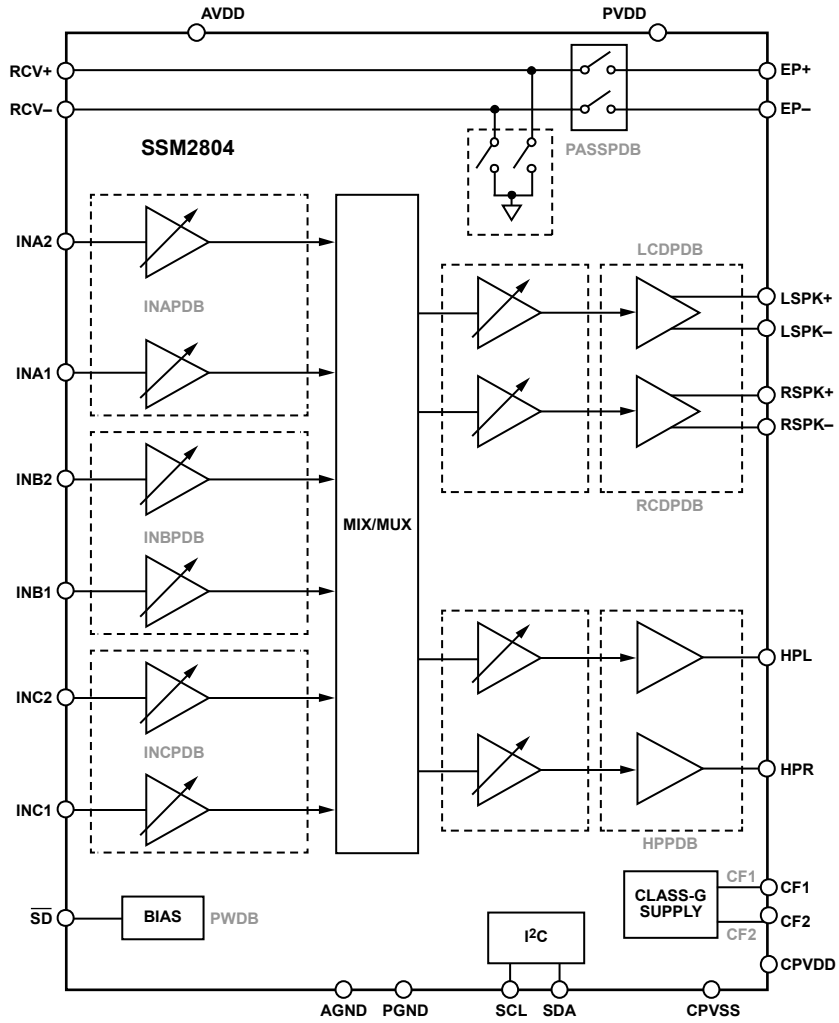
AVDD
PVDD
RCV+
RCV–
EP+
EP–
SSM2804
PASSPDB
INA2
INAPDB
INA1
LCDPDB
LSPK+
LSPK–
RSPK+
RSPK–
RCDPDB
INB2
INBPDB
MIX/MUX
INB1
INC2
INCPDB
INC1
HPL
HPR
HPPDB
CF1
CLASS-G SUPPLY
CF1
CF2
CF2
CPVDD
$\overline{SD}$
BIAS
PWDB
$I^2C$
AGND
PGND
SCL
SDA
CPVSS